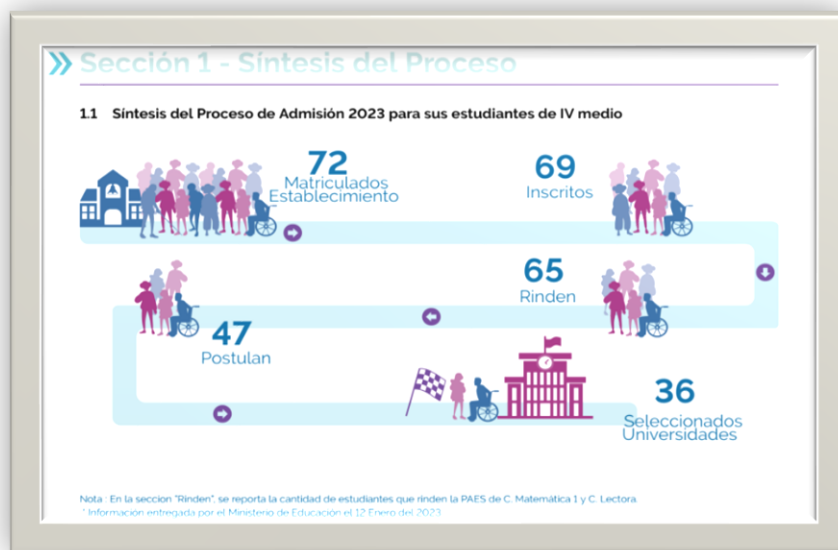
Sección 1 - Síntesis del Proceso

1.1 Síntesis del Proceso de Admisión 2023 para sus estudiantes de IV medio

72
Matriculados Establecimiento

69
Inscritos

65
Rinden

47
Postulan

36
Seleccionados Universidades

Nota : En la seccion "Rinden", se reporta la cantidad de estudiantes que rinden la PAES de C. Matemática 1 y C. Lectora.
* Información entregada por el Ministerio de Educación el 12 Enero del 2023